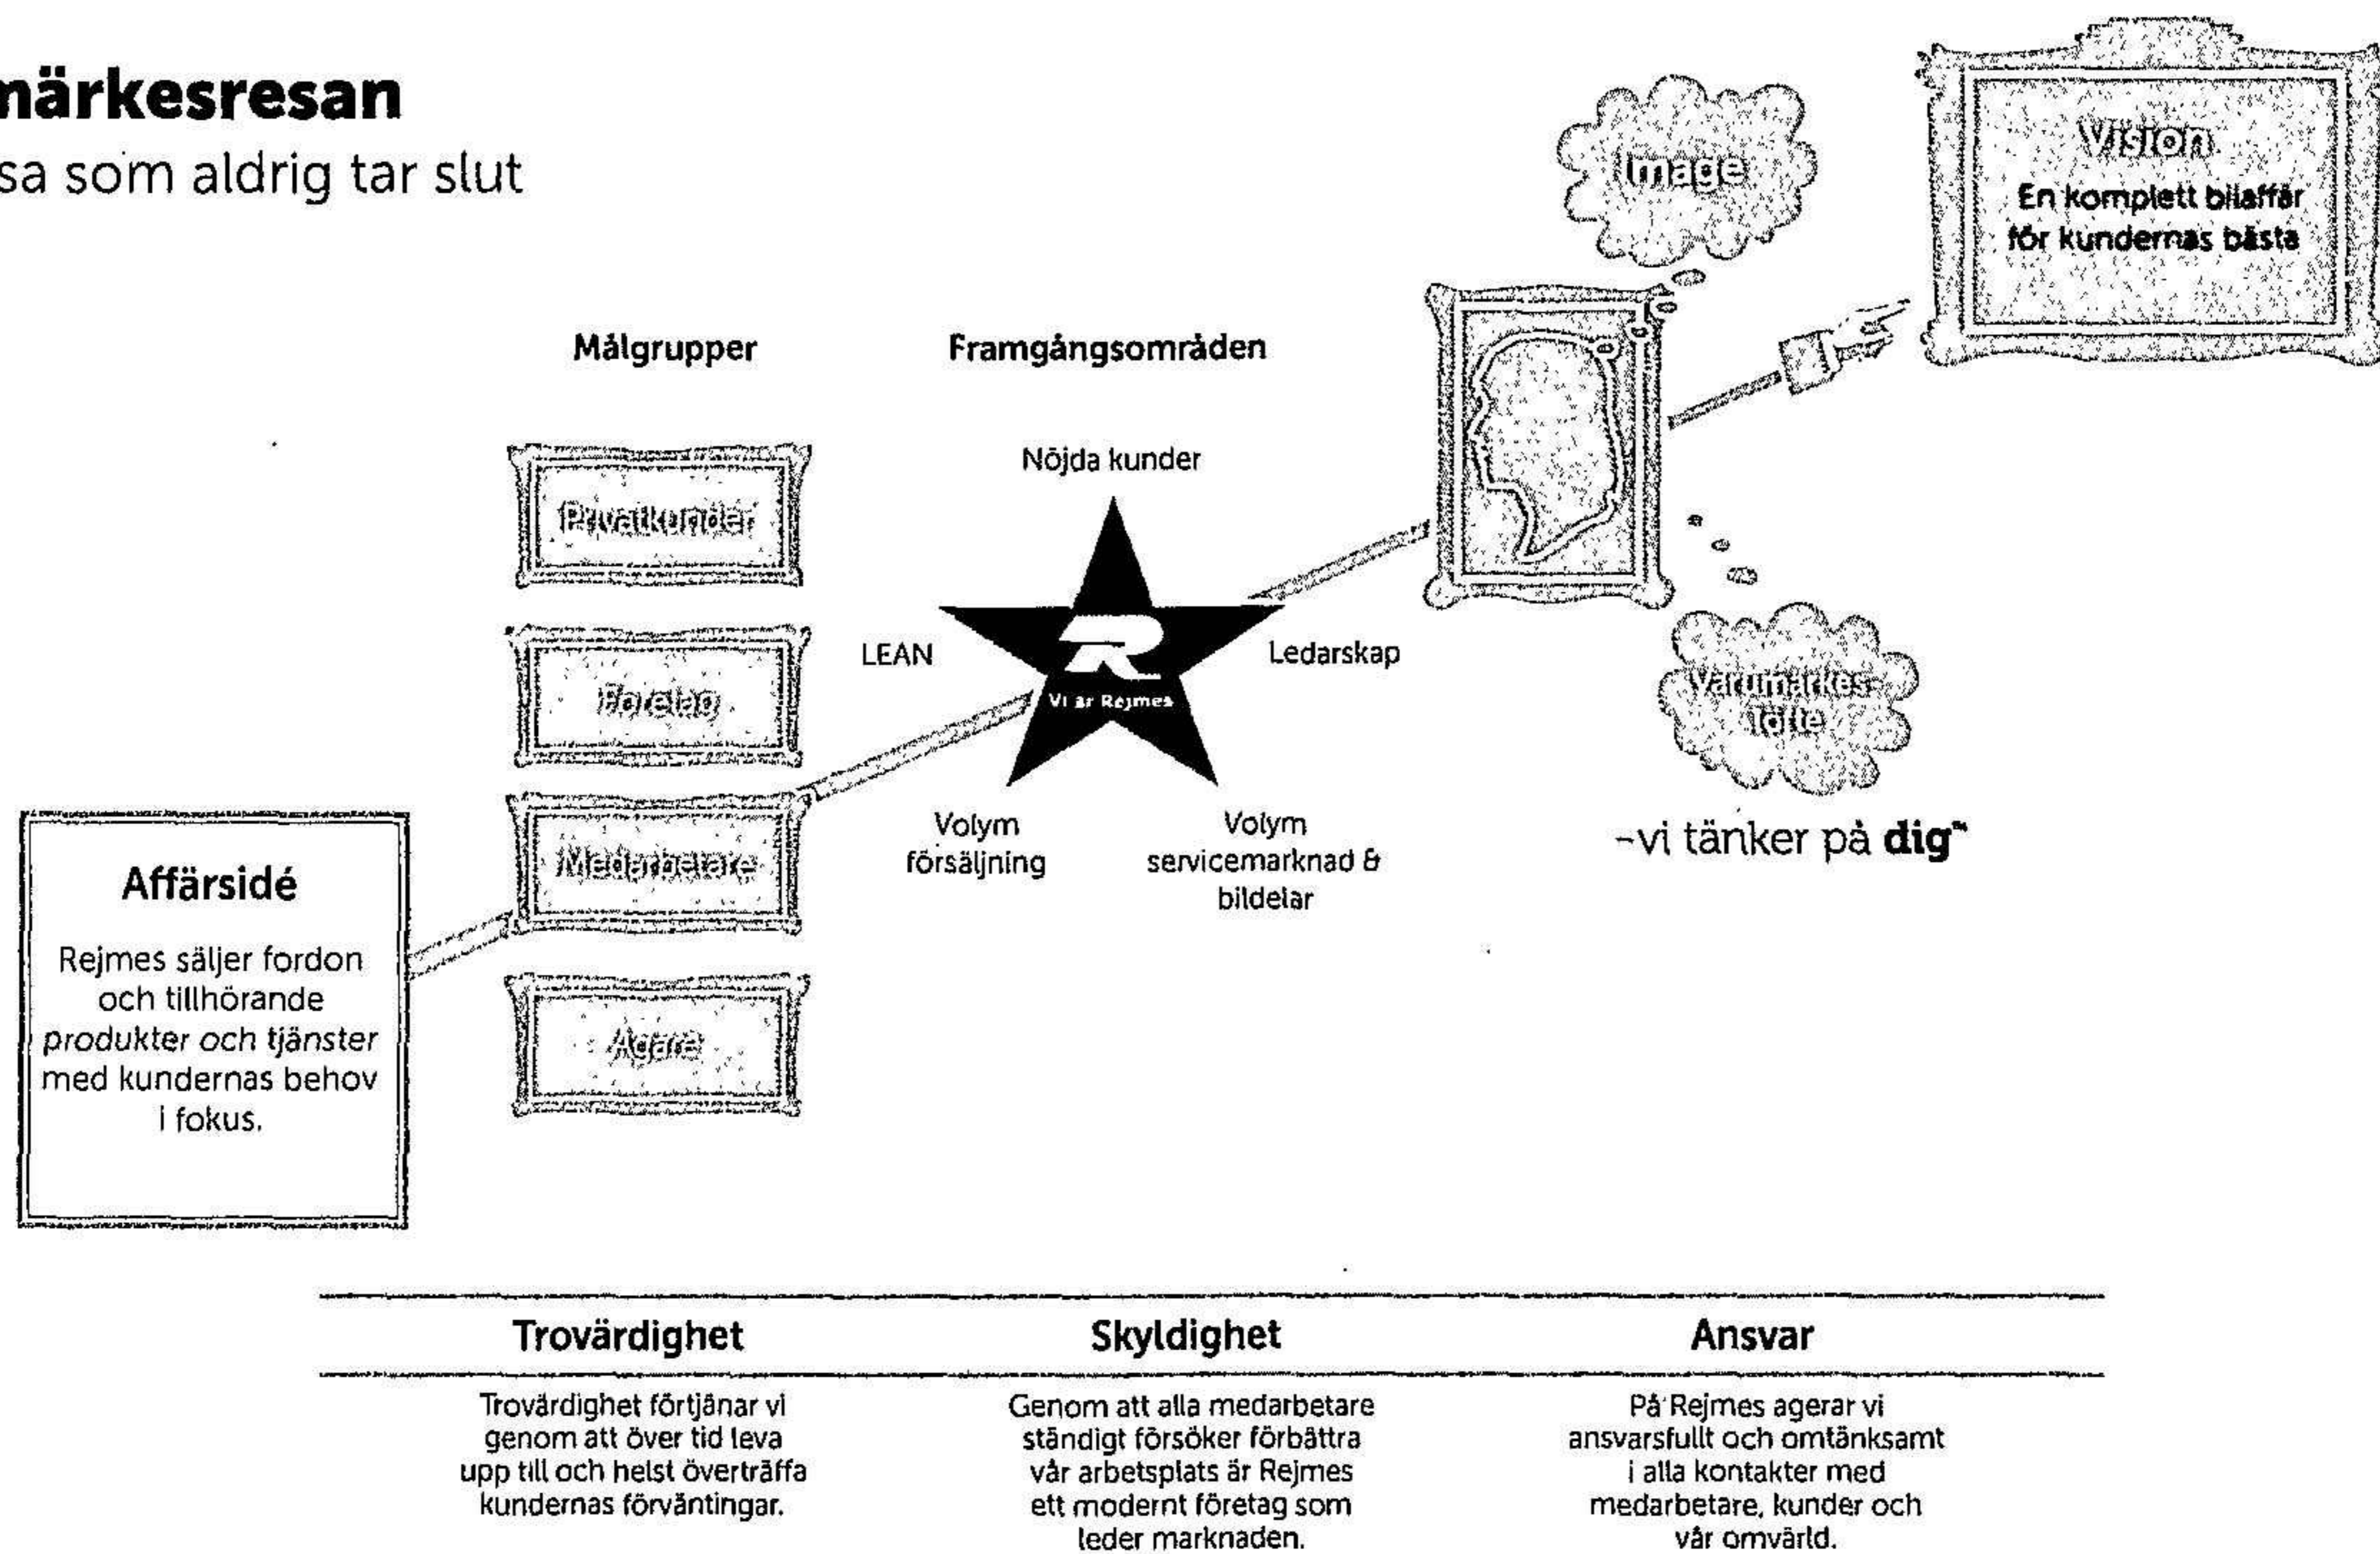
närkesresan

sa som aldrig tar slut

Vision
En komplett bilaffär för kundernas bästa

Image

Målgrupper

Framgångsområden

Nöjda kunder

Privatkunder

Företag

Medarbetare

Ägare

LEAN

Vi är Rejmes

Ledarskap

Volym försäljning

Volym servicemarknad & bildelar

Varumärkeslöfte

"vi tänker på **dig**"

Affärsidé

Rejmes säljer fordon och tillhörande *produkter och tjänster* med kundernas behov i fokus.

Trovärdighet

Trovärdighet förtjänar vi genom att över tid leva upp till och helst överträffa kundernas förväntingar.

Skyldighet

Genom att alla medarbetare ständigt försöker förbättra vår arbetsplats är Rejmes ett modernt företag som leder marknaden.

Ansvar

På Rejmes agerar vi ansvarsfullt och omtänksamt i alla kontakter med medarbetare, kunder och vår omvärld.